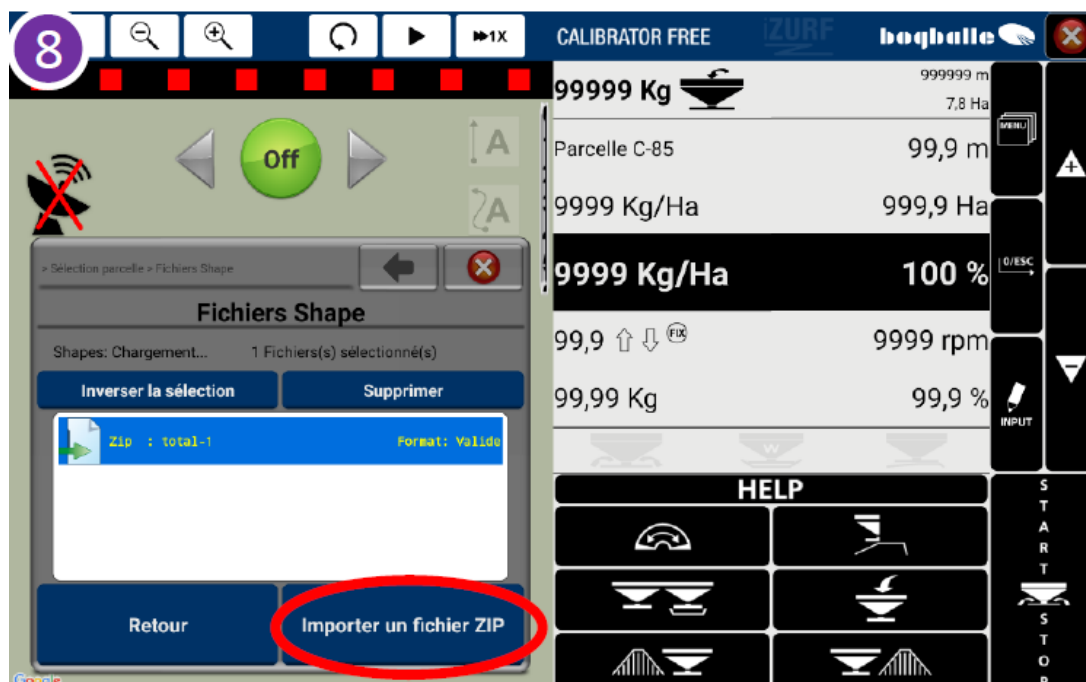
8

▶1X

CALIBRATOR FREE

iZURF

bogballe

Off

A

A

> Sélection parcelle > Fichiers Shape

Fichiers Shape

Shapes: Chargement... 1 Fichiers(s) sélectionné(s)

Inverser la sélection

Supprimer

Zip : total-1 Format: Valide

Retour

Importer un fichier ZIP

99999 Kg

999999 m

7,8 Ha

Parcelle C-85

99,9 m

9999 Kg/Ha

999,9 Ha

9999 Kg/Ha

100 %

99,9 ⇧ ⇩ FIX

9999 rpm

99,99 Kg

99,9 %

MENU

0/ESC

INPUT

HELP

START

STOP